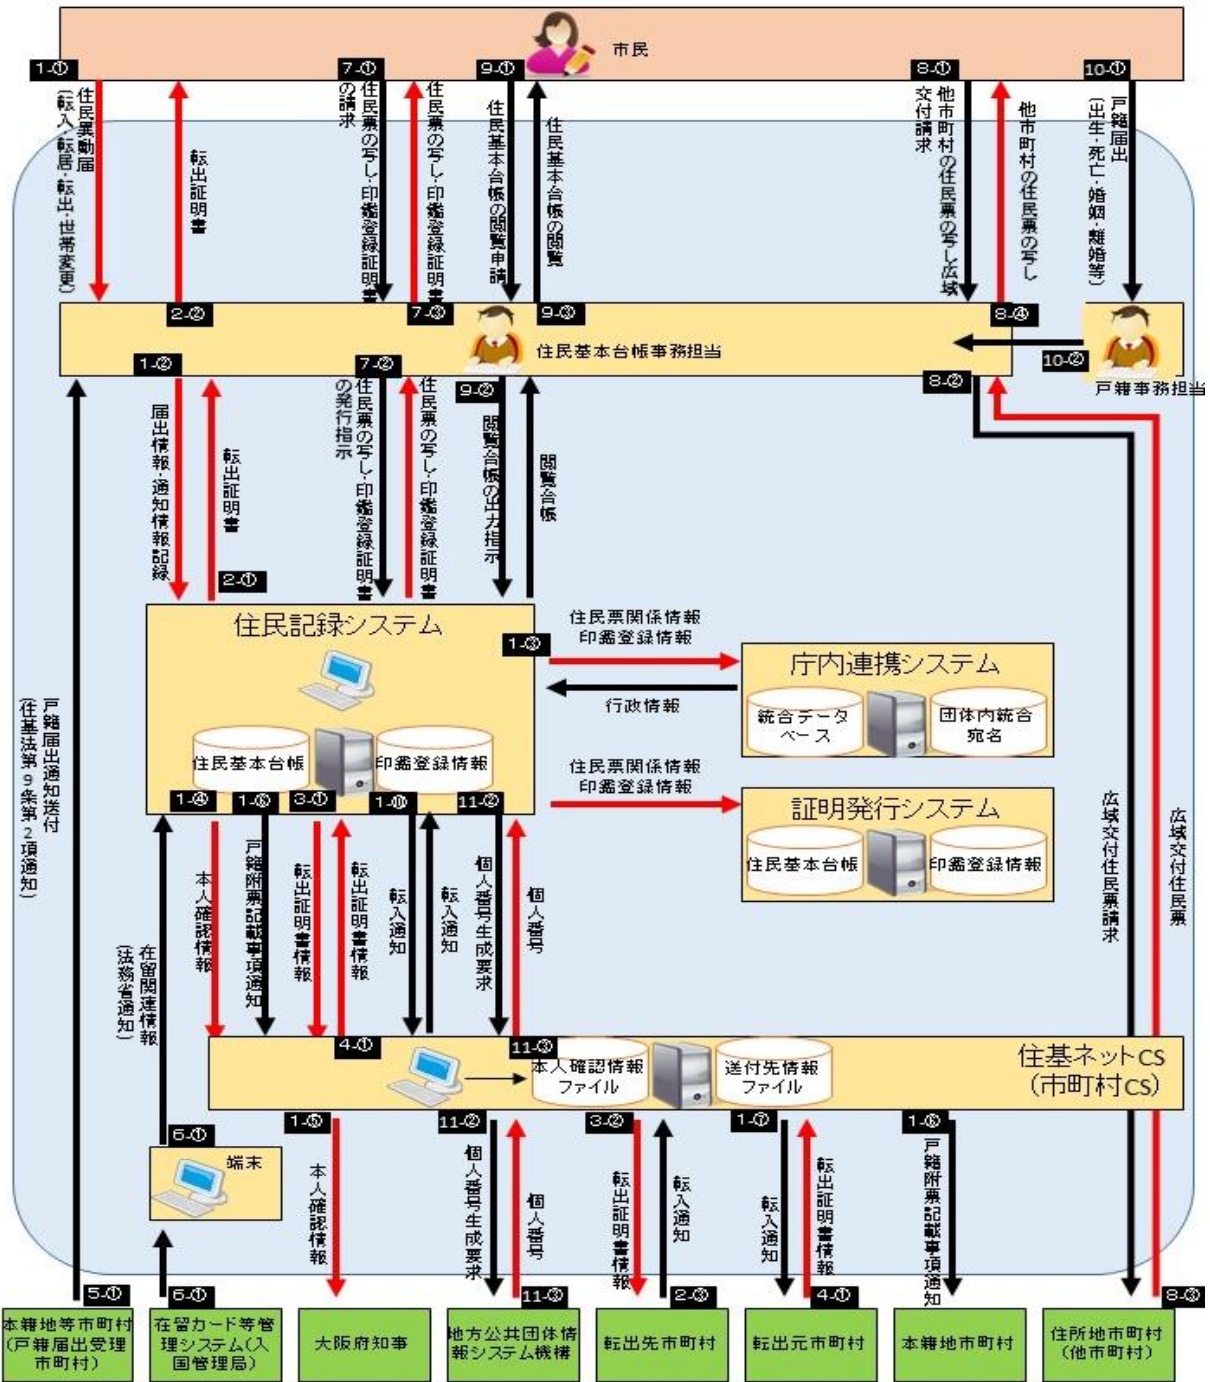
市民

1-① 住民異動届（転入・転居・転出・世帯変更）
2-② 転出証明書
7-① 住民票の写し・印鑑登録証明書の請求
7-③ 住民票の写し・印鑑登録証明書
9-① 住民基本台帳の閲覧申請
9-③ 住民基本台帳の閲覧
8-① 他市町村の住民票の写し広域交付請求
8-④ 他市町村の住民票の写し
10-① 戸籍届出（出生・死亡・婚姻・離婚等）

住民基本台帳事務担当
戸籍事務担当
10-②

1-② 届出情報・通知情報記録
2-① 転出証明書
7-② 住民票の写し・印鑑登録証明書の発行指示
住民票の写し・印鑑登録証明書
9-② 閲覧台帳の出力指示
閲覧台帳
8-②

住民記録システム
住民基本台帳
印鑑登録情報
1-③ 住民票関係情報 印鑑登録情報
庁内連携システム
統合データベース
団体内統合宛名
行政情報
住民票関係情報 印鑑登録情報
証明発行システム
住民基本台帳
印鑑登録情報

戸籍届出通知送付（住基法第9条第2項通知）
1-④ 本人確認情報
1-⑥ 戸籍附票記載事項通知
3-① 転出証明書情報
転出証明書情報
1-⑩ 転入通知
転入通知
11-② 個人番号生成要求
個人番号
在留関連情報（法務省通知）
広域交付住民票請求
広域交付住民票

4-①
11-③
住基ネットCS（市町村CS）
本人確認情報ファイル
送付先情報ファイル

1-⑤ 本人確認情報
11-② 個人番号生成要求
個人番号
3-② 転出証明書情報
転入通知
1-⑦ 転入通知
転出証明書情報
1-⑥ 戸籍附票記載事項通知
6-① 端末
6-①
5-①
11-③
2-③
4-①
8-③

本籍地等市町村（戸籍届出受理市町村）
在留カード等管理システム（入国管理局）
大阪府知事
地方公共団体情報システム機構
転出先市町村
転出元市町村
本籍地市町村
住所地市町村（他市町村）